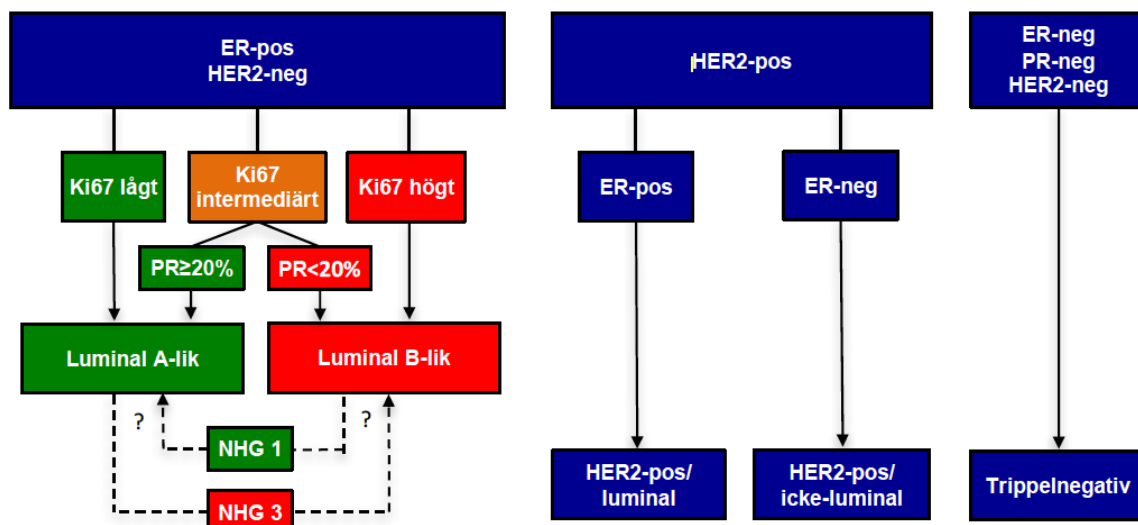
ER-pos
HER2-neg

Ki67 lågt

Ki67 intermediärt

Ki67 högt

PR≥20%

PR<20%

Luminal A-lik

Luminal B-lik

?

?

NHG 1

NHG 3

HER2-pos

ER-pos

ER-neg

HER2-pos/ luminal

HER2-pos/ icke-luminal

ER-neg
PR-neg
HER2-neg

Trippelnegativ